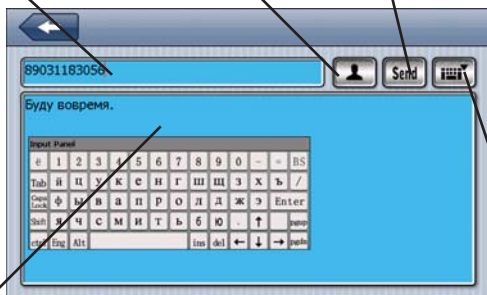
89031183056

Send

Буду вовремя.

Input Panel

| ё | 1 | 2 | 3 | 4 | 5 | 6 | 7 | 8 | 9 | 0 | - | = | BS |
|---|---|---|---|---|---|---|---|---|---|---|---|---|---|
| Tab | й | ц | у | к | е | н | г | ш | щ | з | х | ъ | / |
| Caps Lock | ф | ы | в | а | п | р | о | л | д | ж | э | Enter | |
| Shift | я | ч | с | м | и | т | ь | б | ю | . | ↑ | | |
| ctrl | Eng | Alt | | | | | | ins | del | ← | ↓ | → | |